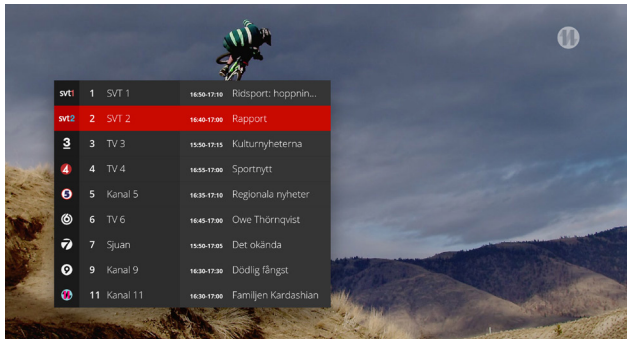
| | | | |
|---|---|---|---|
| svt1 | 1 | SVT 1 | 16:50-17:10 | Ridsport: hoppnin... |
| svt2 | 2 | SVT 2 | 16:40-17:00 | Rapport |
| 3 | 3 | TV 3 | 15:50-17:15 | Kulturnyheterna |
| 4 | 4 | TV 4 | 16:55-17:00 | Sportnytt |
| 5 | 5 | Kanal 5 | 16:35-17:10 | Regionala nyheter |
| 6 | 6 | TV 6 | 16:45-17:00 | Owe Thörnqvist |
| 7 | 7 | Sjuan | 15:50-17:05 | Det okända |
| 9 | 9 | Kanal 9 | 16:30-17:30 | Dödlig fångst |
| 11 | 11 | Kanal 11 | 16:30-17:00 | Familjen Kardashian |